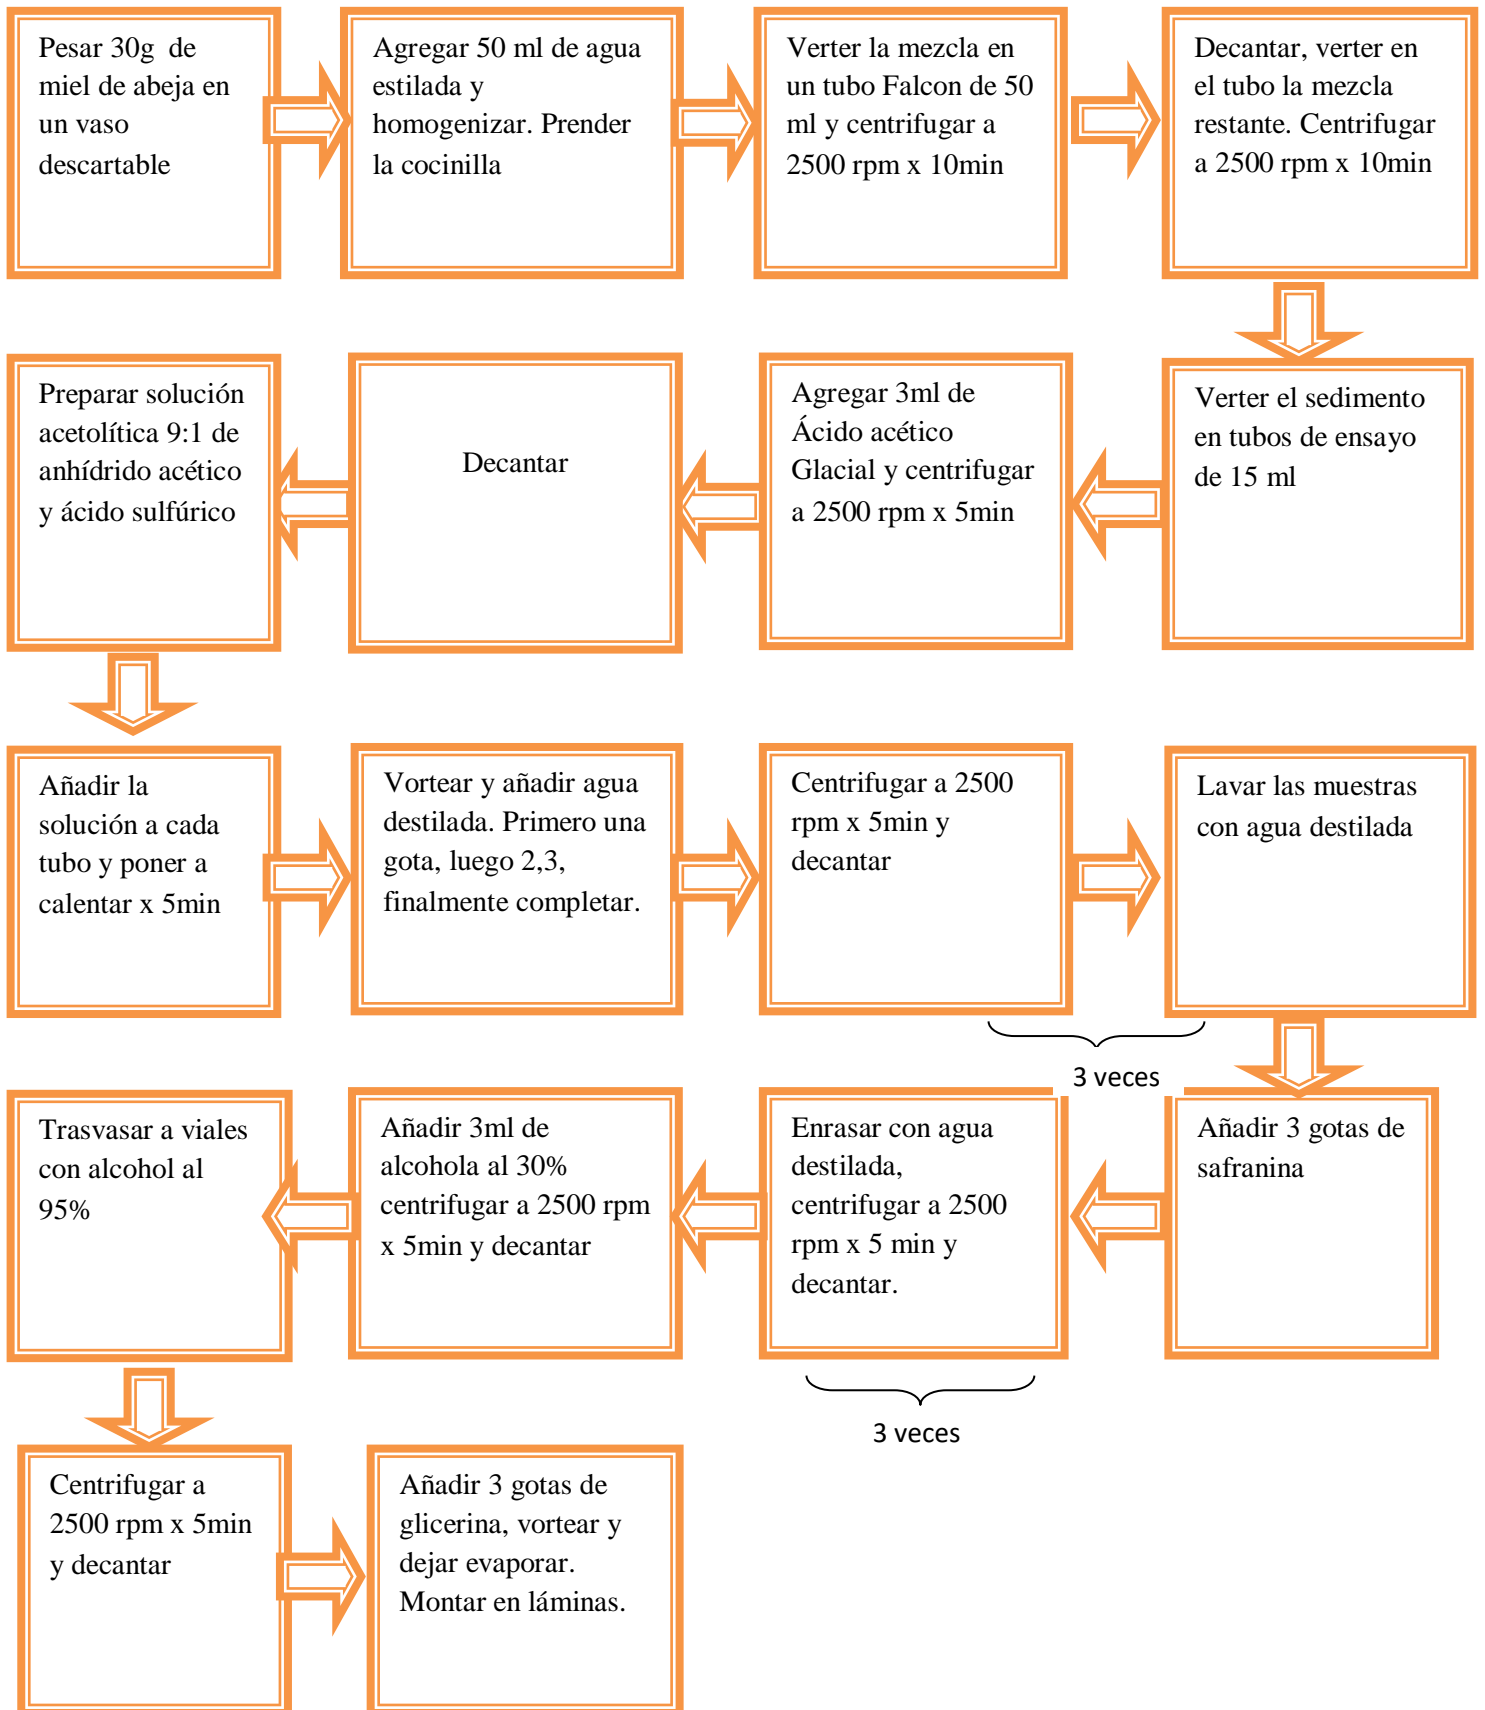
Pesar 30g de miel de abeja en un vaso descartable

Agregar 50 ml de agua estilada y homogenizar. Prender la cocinilla

Verter la mezcla en un tubo Falcon de 50 ml y centrifugar a 2500 rpm x 10min

Decantar, verter en el tubo la mezcla restante. Centrifugar a 2500 rpm x 10min

Verter el sedimento en tubos de ensayo de 15 ml

Agregar 3ml de Ácido acético Glacial y centrifugar a 2500 rpm x 5min

Decantar

Preparar solución acetolítica 9:1 de anhídrido acético y ácido sulfúrico

Añadir la solución a cada tubo y poner a calentar x 5min

Vortear y añadir agua destilada. Primero una gota, luego 2,3, finalmente completar.

Centrifugar a 2500 rpm x 5min y decantar

Lavar las muestras con agua destilada

3 veces

Añadir 3 gotas de safranina

Enrasar con agua destilada, centrifugar a 2500 rpm x 5 min y decantar.

3 veces

Añadir 3ml de alcohola al 30% centrifugar a 2500 rpm x 5min y decantar

Trasvasar a viales con alcohol al 95%

Centrifugar a 2500 rpm x 5min y decantar

Añadir 3 gotas de glicerina, vortear y dejar evaporar. Montar en láminas.